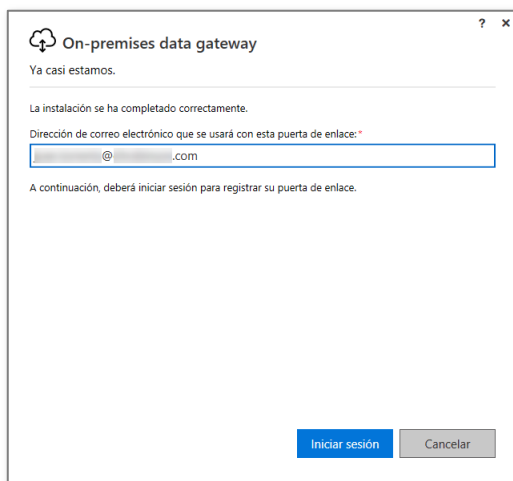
? ×

On-premises data gateway

Ya casi estamos.

La instalación se ha completado correctamente.

Dirección de correo electrónico que se usará con esta puerta de enlace: *

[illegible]@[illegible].com

A continuación, deberá iniciar sesión para registrar su puerta de enlace.

Iniciar sesión

Cancelar